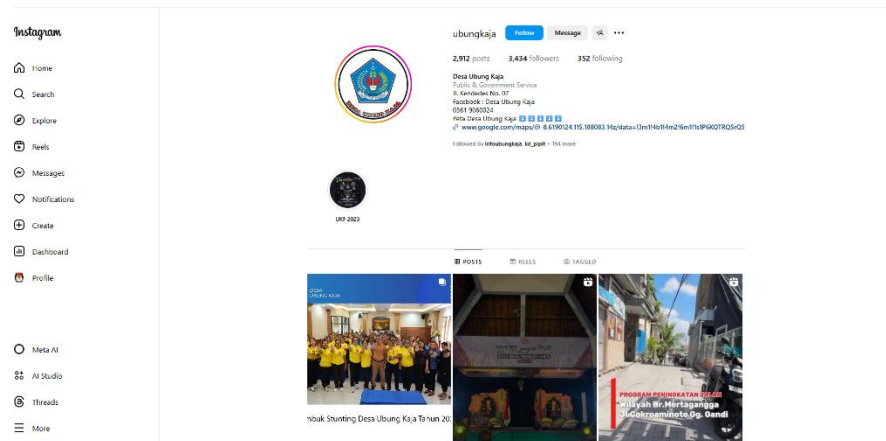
Instagram

Home

Search

Explore

Reels

Messages

Notifications

Create

Dashboard

Profile

Meta AI

AI Studio

Threads

More

ubungkaja Follow Message

2,912 posts 3,434 followers 352 following

Desa Ubung Kaja
Public & Government Service
Jl. Kendedes No. 07
Facebook : Desa Ubung Kaja
0361 9060024
Peta Desa Ubung Kaja
www.google.com/maps/@-8.6190124,115.188083,14z/data=!3m1!4b1!4m2!6m1!1s1P6KQTRQSrQS

Followed by infoubungkaja, kd_pipit + 114 more

UKF 2023

POSTS REELS TAGGED

DESA UBUNG KAJA

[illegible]mbuk Stunting Desa Ubung Kaja Tahun 20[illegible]

PROGRAM PENINGKATAN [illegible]
Wilayah Br.Mertagangga
Jl.Cokroaminoto Gg. Gandi